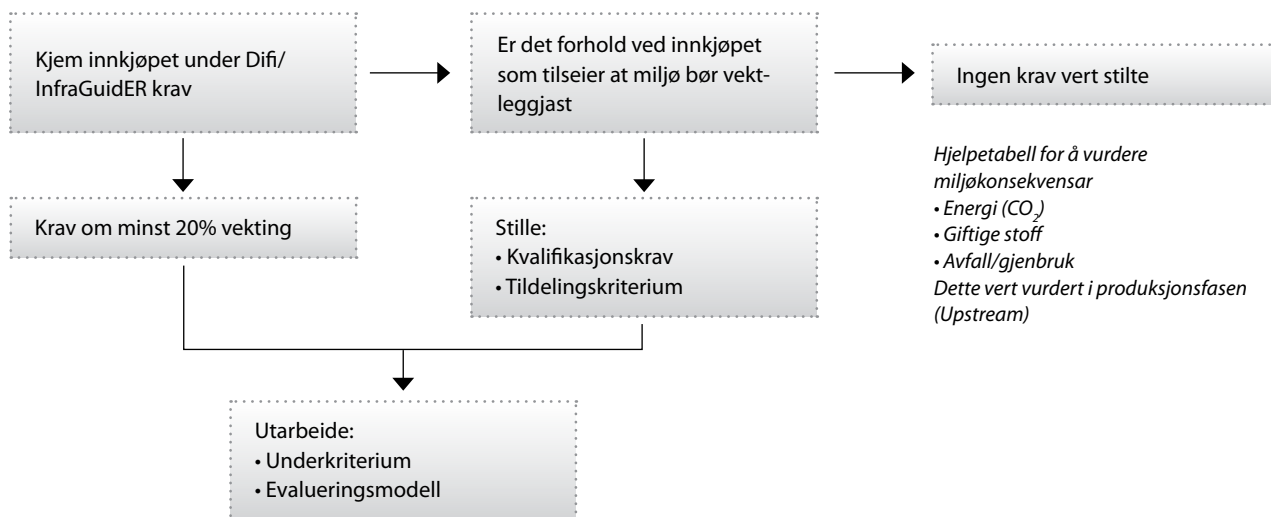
Kjem innkjøpet under Difi/ InfraGuidER krav

Er det forhold ved innkjøpet som tilseier at miljø bør vektleggjast

Ingen krav vert stilte

Hjelpetabell for å vurdere miljøkonsekvensar
• Energi ($CO_2$)
• Giftige stoff
• Avfall/gjenbruk
Dette vert vurdert i produksjonsfasen (Upstream)

Krav om minst 20% vekting

Stille:
• Kvalifikasjonskrav
• Tildelingskriterium

Utarbeide:
• Underkriterium
• Evalueringsmodell